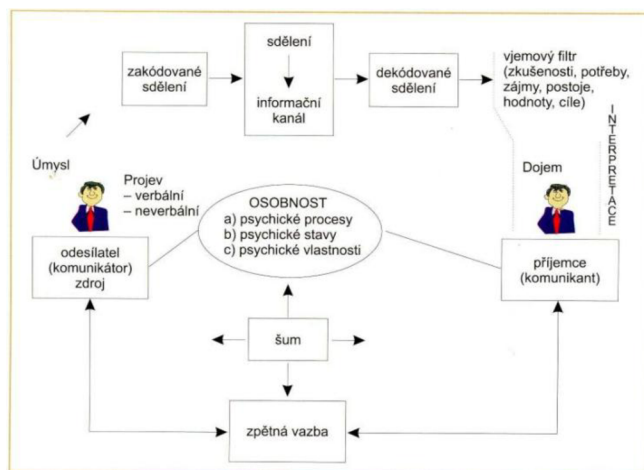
zakódované sdělení

sdělení

informační kanál

dekódované sdělení

vjemový filtr (zkušenosti, potřeby, zájmy, postoje, hodnoty, cíle)

INTERPRETACE

Úmysl

Projev
– verbální
– neverbální

Dojem

OSOBNOST
a) psychické procesy
b) psychické stavy
c) psychické vlastnosti

odesílatel (komunikátor) zdroj

příjemce (komunikant)

šum

zpětná vazba